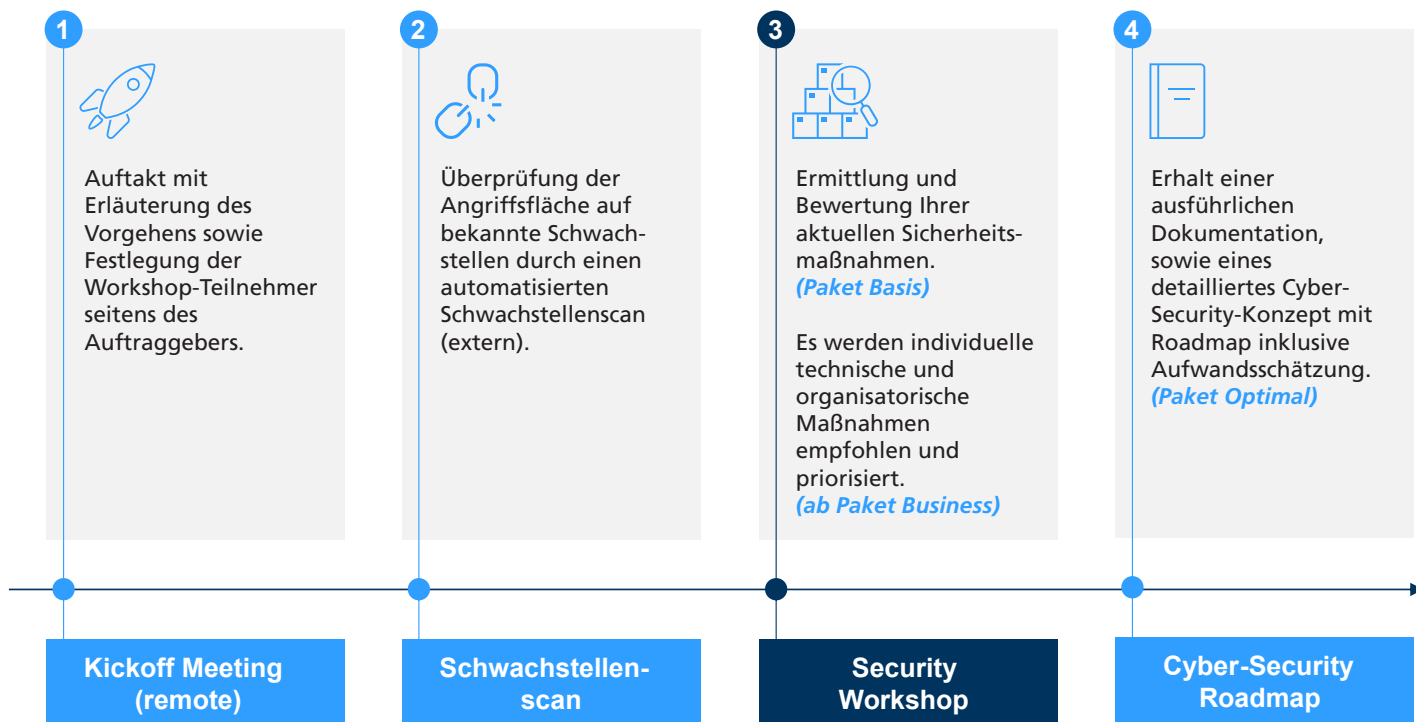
1

Auftakt mit Erläuterung des Vorgehens sowie Festlegung der Workshop-Teilnehmer seitens des Auftraggebers.

2

Überprüfung der Angriffsfläche auf bekannte Schwachstellen durch einen automatisierten Schwachstellenscan (extern).

3

Ermittlung und Bewertung Ihrer aktuellen Sicherheitsmaßnahmen. (Paket Basis)

Es werden individuelle technische und organisatorische Maßnahmen empfohlen und priorisiert. (ab Paket Business)

4

Erhalt einer ausführlichen Dokumentation, sowie eines detailliertes Cyber-Security-Konzept mit Roadmap inklusive Aufwandsschätzung. (Paket Optimal)

Kickoff Meeting (remote)

Schwachstellen-scan

Security Workshop

Cyber-Security Roadmap